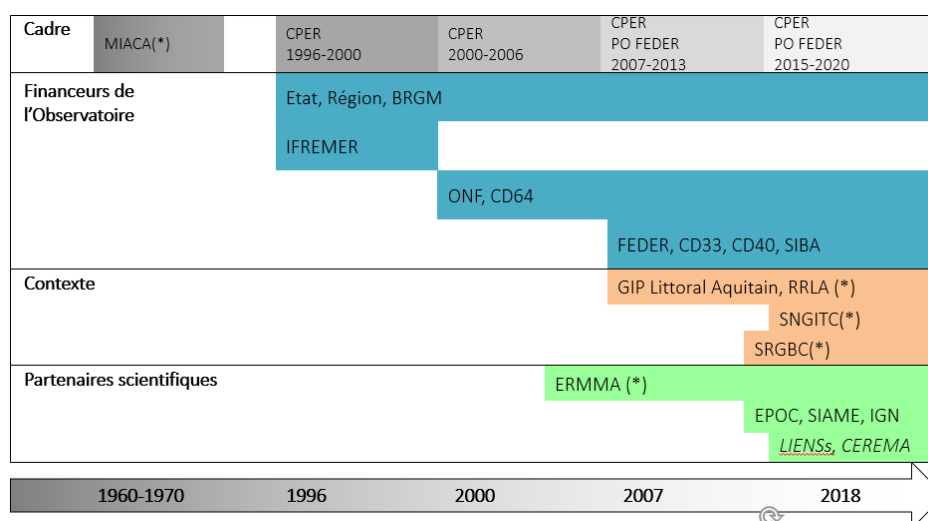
| Cadre | MIACA(*) | CPER 1996-2000 | CPER 2000-2006 | CPER PO FEDER 2007-2013 | CPER PO FEDER 2015-2020 |
|---|---|---|---|---|---|

Financeurs de l'Observatoire

Etat, Région, BRGM

IFREMER

ONF, CD64

FEDER, CD33, CD40, SIBA

Contexte

GIP Littoral Aquitain, RRLA (*)

SNGITC(*)

SRGBC(*)

Partenaires scientifiques

ERMMA (*)

EPOC, SIAME, IGN

LIENSs, CEREMA

1960-1970 | 1996 | 2000 | 2007 | 2018